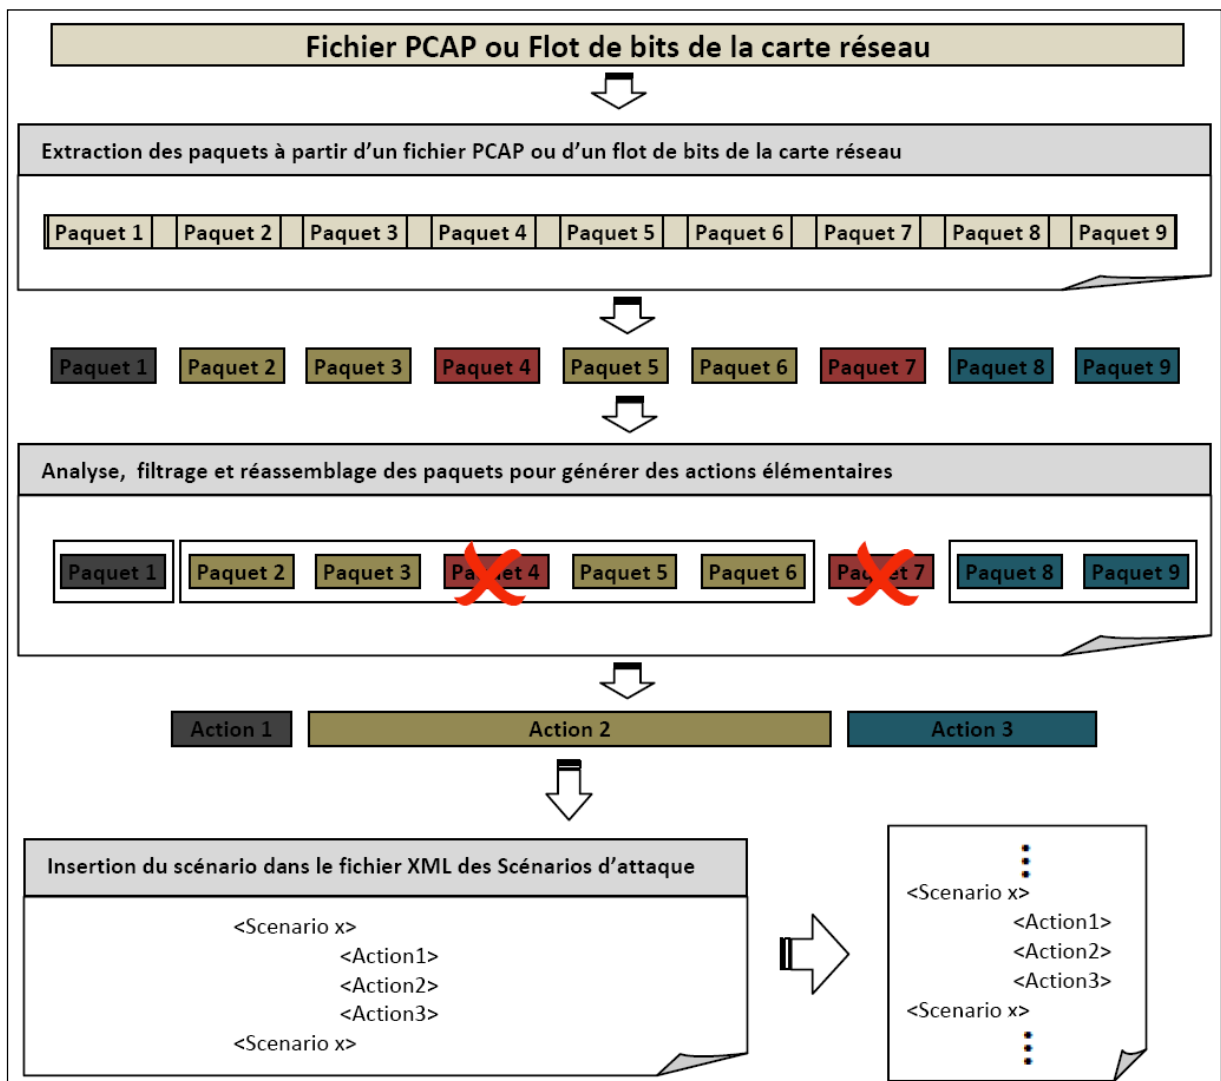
Fichier PCAP ou Flot de bits de la carte réseau

Extraction des paquets à partir d'un fichier PCAP ou d'un flot de bits de la carte réseau

Paquet 1 Paquet 2 Paquet 3 Paquet 4 Paquet 5 Paquet 6 Paquet 7 Paquet 8 Paquet 9

Paquet 1 Paquet 2 Paquet 3 Paquet 4 Paquet 5 Paquet 6 Paquet 7 Paquet 8 Paquet 9

Analyse, filtrage et réassemblage des paquets pour générer des actions élémentaires

Paquet 1 Paquet 2 Paquet 3 Pa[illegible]et 4 Paquet 5 Paquet 6 Pa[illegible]et 7 Paquet 8 Paquet 9

Action 1 Action 2 Action 3

Insertion du scénario dans le fichier XML des Scénarios d'attaque

<Scenario x>
<Action1>
<Action2>
<Action3>
<Scenario x>

⋮
<Scenario x>
<Action1>
<Action2>
<Action3>
<Scenario x>
⋮